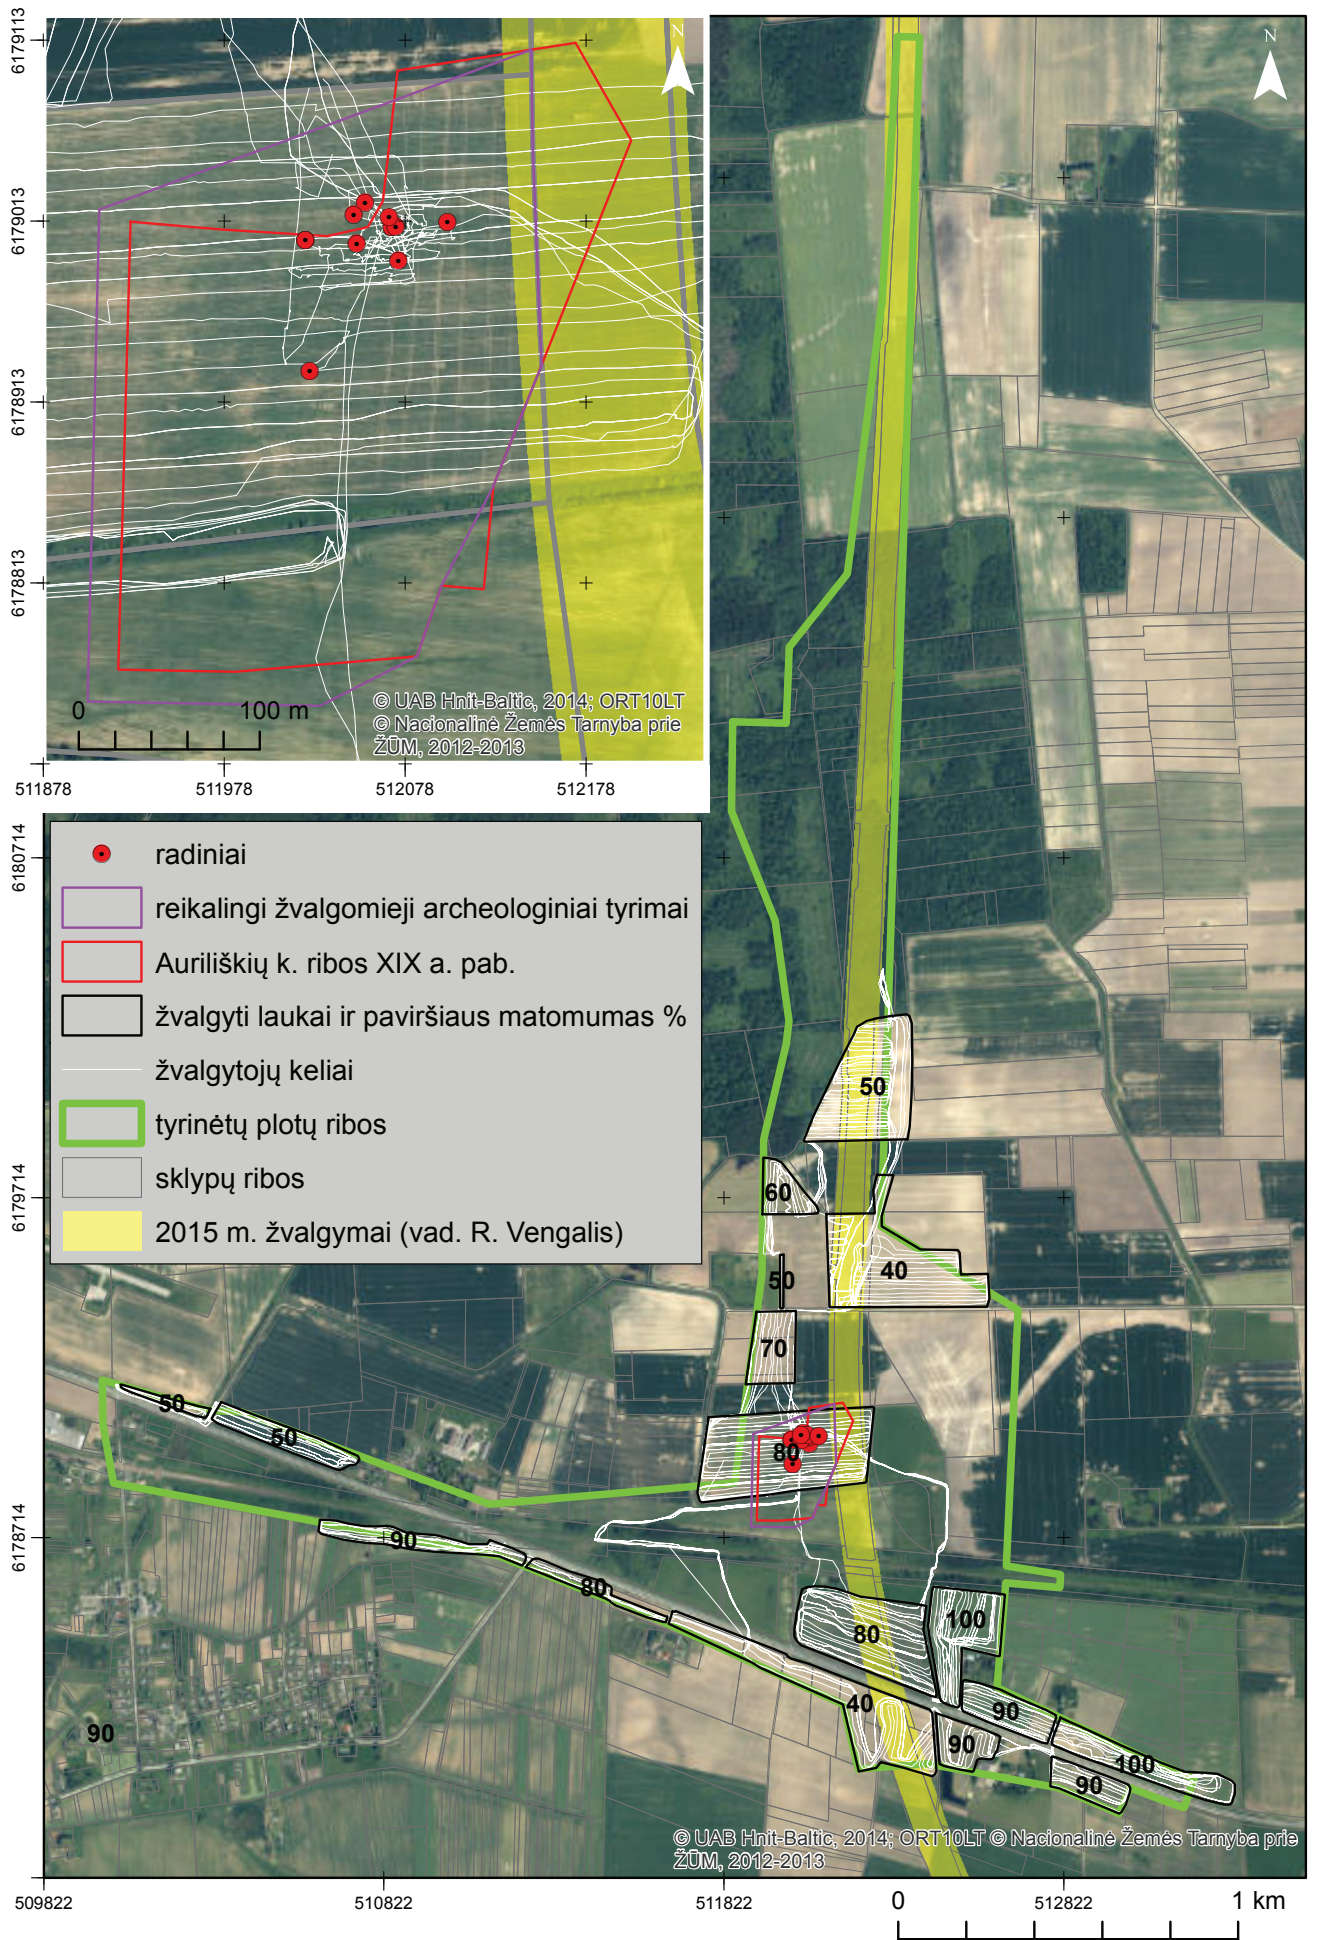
6179113
6179013
6178913
6178813
N
0
100 m
© UAB Hnit-Baltic, 2014; ORT10LT © Nacionalinė Žemės Tarnyba prie ŽŪM, 2012-2013
511878
511978
512078
512178

N
6180714
6179714
6178714

radiniai
reikalingi žvalgomieji archeologiniai tyrimai
Aurilišķių k. ribos XIX a. pab.
žvalgyti laukai ir paviršiaus matomumas %
žvalgytojų keliai
tyrinėtų plotų ribos
sklypų ribos
2015 m. žvalgymai (vad. R. Vengalis)

50
60
50
40
70
50
50
80
90
80
80
100
40
90
90
100
90
90

© UAB Hnit-Baltic, 2014; ORT10LT © Nacionalinė Žemės Tarnyba prie ŽŪM, 2012-2013
509822
510822
511822
0
512822
1 km